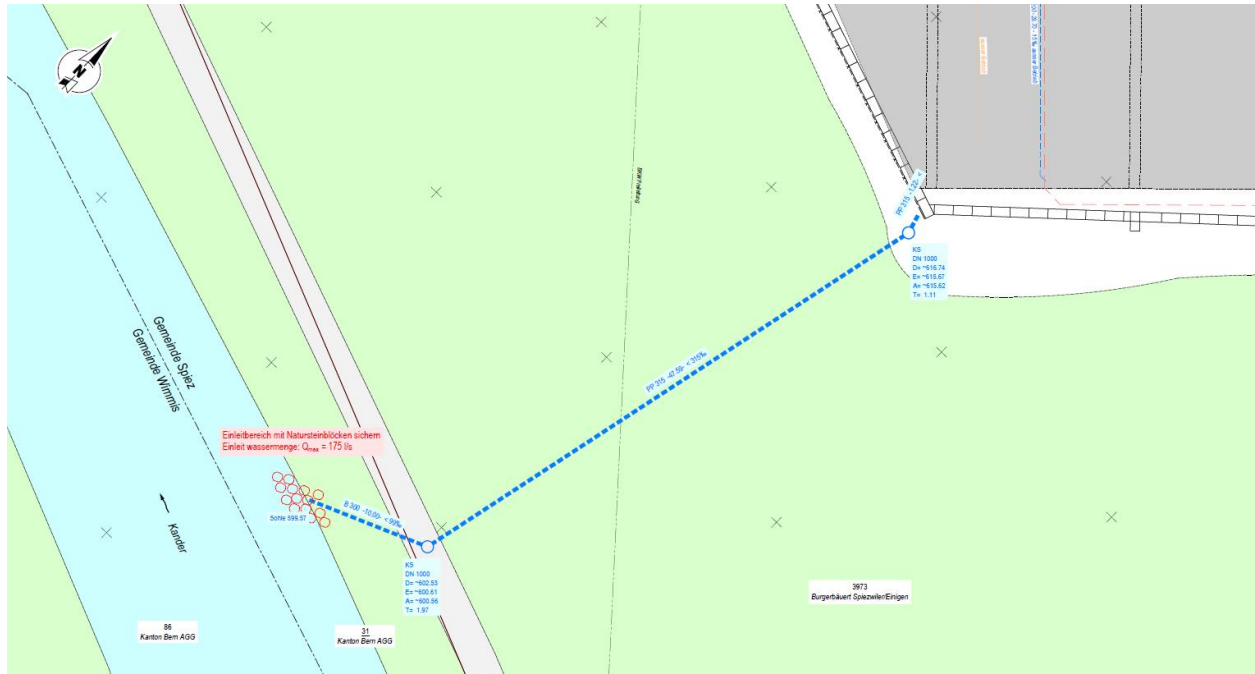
N

Gemeinde Spiez
Gemeinde Wimmis

Einleitbereich mit Natursteinblöcken sichern
Einleit wassermenge: $Q_{max}$ = 175 l/s

Sohle 599.57

B 300 -10.00 < 90‰

Kander

KS
DN 1000
D= ~602.53
E= ~600.61
A= ~600.56
T= 1.97

PP 315 -42.59 < 315‰

KS
DN 1000
D= ~616.74
E= ~615.67
A= ~615.62
T= 1.11

PP 315

86
Kanton Bern AGG

31
Kanton Bern AGG

3973
Burgerbäuert Spiezwiler/Einigen